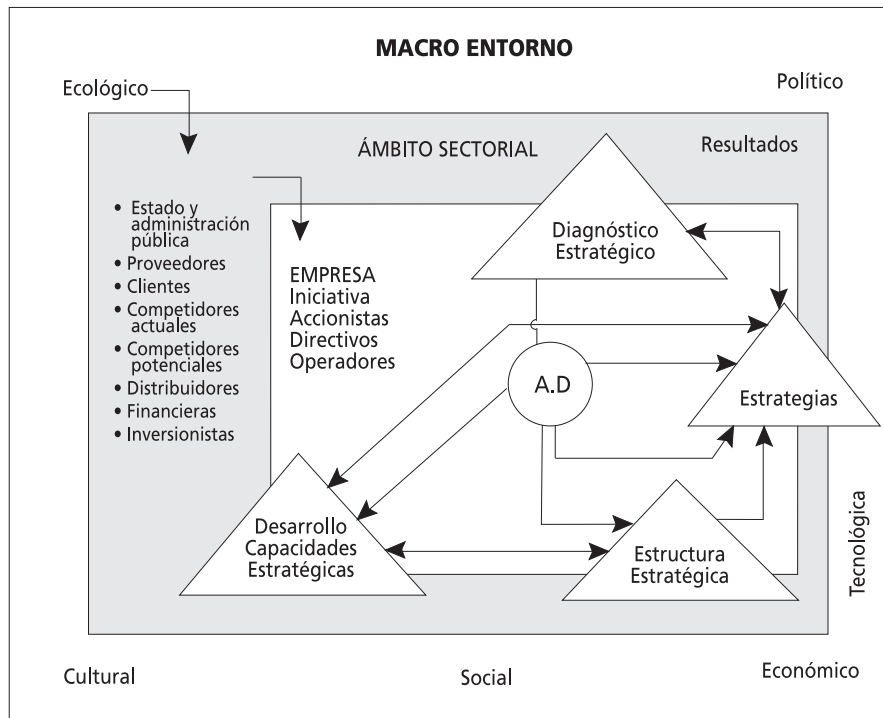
MACRO ENTORNO

Ecológico

Político

ÁMBITO SECTORIAL

Resultados

• Estado y administración pública
• Proveedores
• Clientes
• Competidores actuales
• Competidores potenciales
• Distribuidores
• Financieras
• Inversionistas

EMPRESA
Iniciativa
Accionistas
Directivos
Operadores

Diagnóstico Estratégico

A.D

Estrategias

Desarrollo Capacidades Estratégicas

Estructura Estratégica

Tecnológica

Cultural

Social

Económico